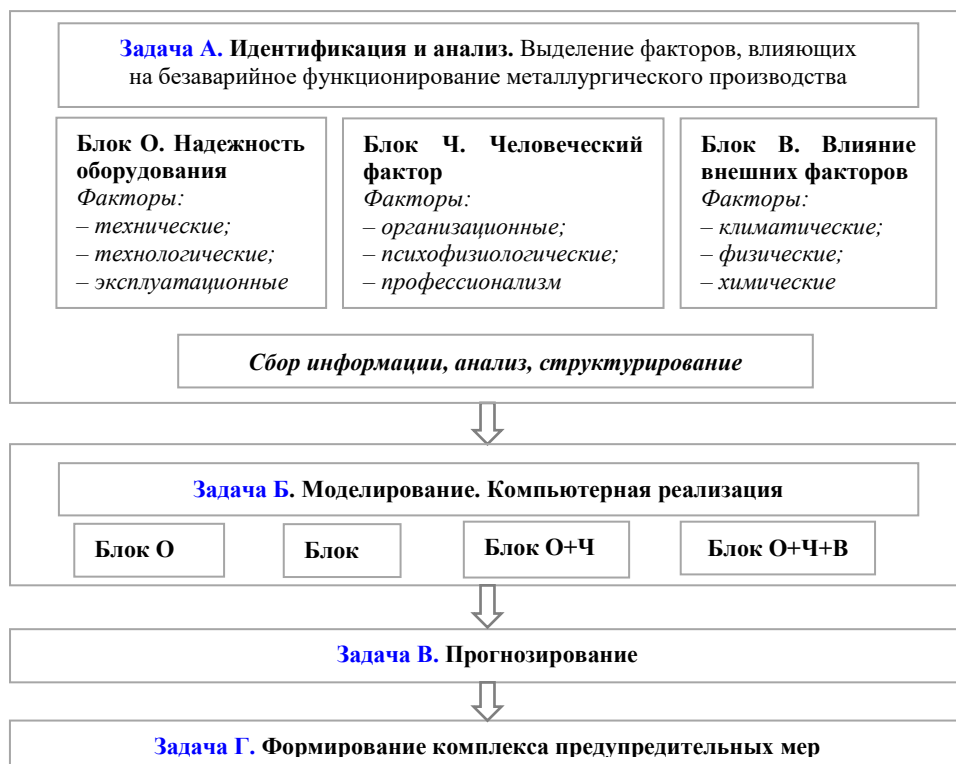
Задача А. Идентификация и анализ. Выделение факторов, влияющих на безаварийное функционирование металлургического производства

Блок О. Надежность оборудования
Факторы:
– технические;
– технологические;
– эксплуатационные

Блок Ч. Человеческий фактор
Факторы:
– организационные;
– психофизиологические;
– профессионализм

Блок В. Влияние внешних факторов
Факторы:
– климатические;
– физические;
– химические

Сбор информации, анализ, структурирование

Задача Б. Моделирование. Компьютерная реализация

Блок О

Блок

Блок О+Ч

Блок О+Ч+В

Задача В. Прогнозирование

Задача Г. Формирование комплекса предупредительных мер